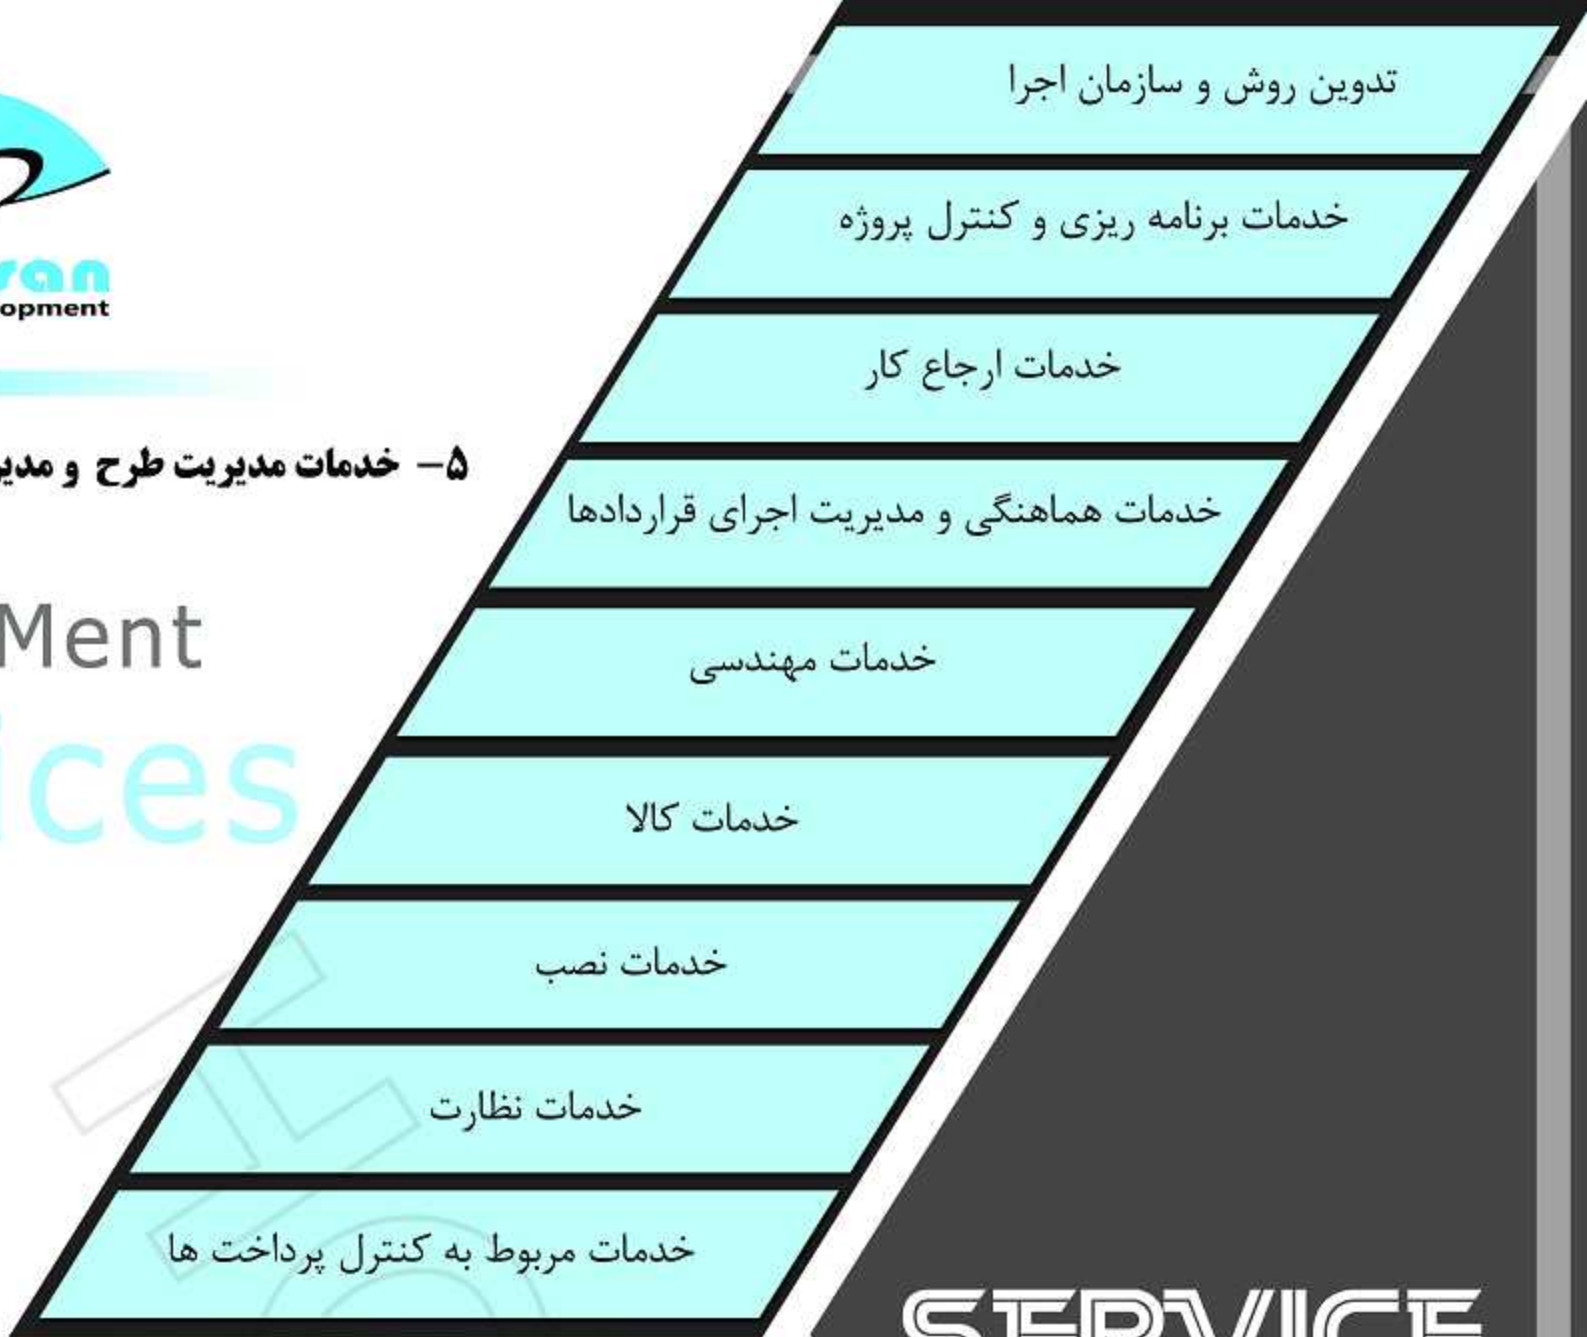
ran
opment

۵– خدمات مدیریت طرح و مدی

Ment
ices

تدوین روش و سازمان اجرا

خدمات برنامه ریزی و کنترل پروژه

خدمات ارجاع کار

خدمات هماهنگی و مدیریت اجرای قراردادها

خدمات مهندسی

خدمات کالا

خدمات نصب

خدمات نظارت

خدمات مربوط به کنترل پرداخت ها

SERVICE